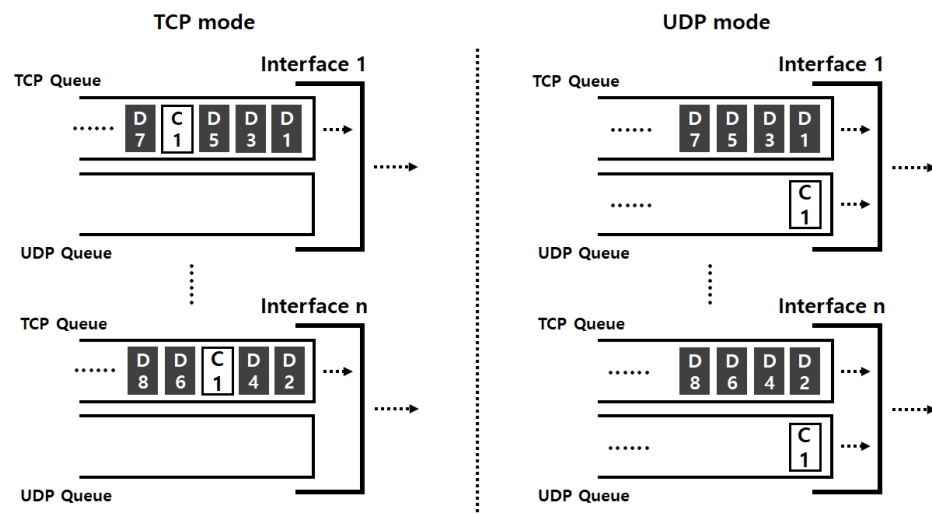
TCP mode

Interface 1

TCP Queue

D 7 C 1 D 5 D 3 D 1

UDP Queue

Interface n

TCP Queue

D 8 D 6 C 1 D 4 D 2

UDP Queue

UDP mode

Interface 1

TCP Queue

D 7 D 5 D 3 D 1

C 1

UDP Queue

Interface n

TCP Queue

D 8 D 6 D 4 D 2

C 1

UDP Queue